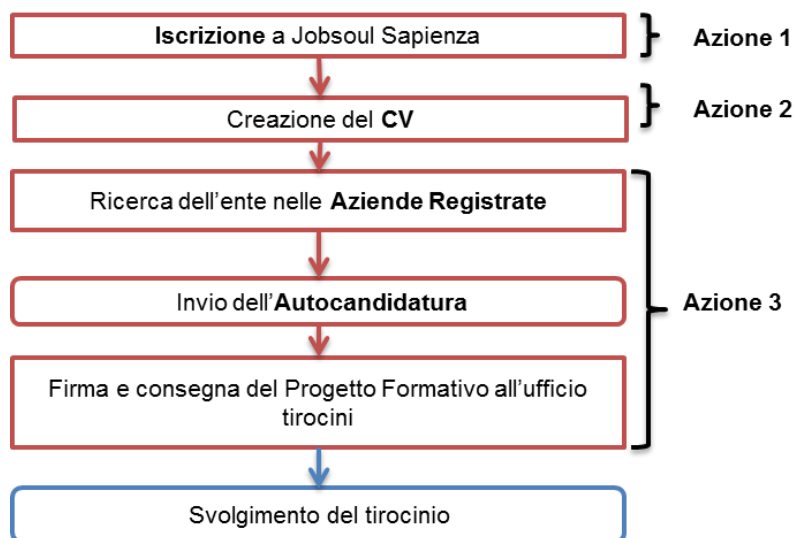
Iscrizione a Jobsoul Sapienza

Azione 1

Creazione del CV

Azione 2

Ricerca dell'ente nelle Aziende Registrate

Invio dell'Autocandidatura

Azione 3

Firma e consegna del Progetto Formativo all'ufficio tirocini

Svolgimento del tirocinio